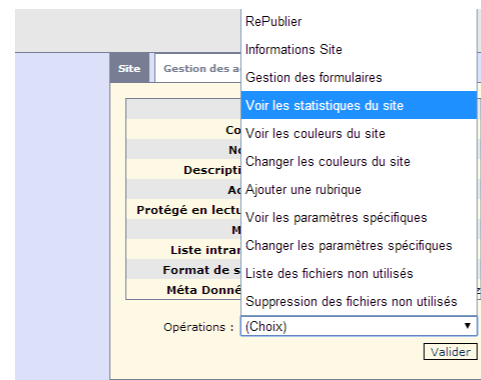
Site

Gestion des a

Co
No
Descripti
Ac
Protégé en lectu
M
Liste intrar
Format de s
Méta Donné

RePublier
Informations Site
Gestion des formulaires
Voir les statistiques du site
Voir les couleurs du site
Changer les couleurs du site
Ajouter une rubrique
Voir les paramètres spécifiques
Changer les paramètres spécifiques
Liste des fichiers non utilisés
Suppression des fichiers non utilisés

Opérations : (Choix)

Valider